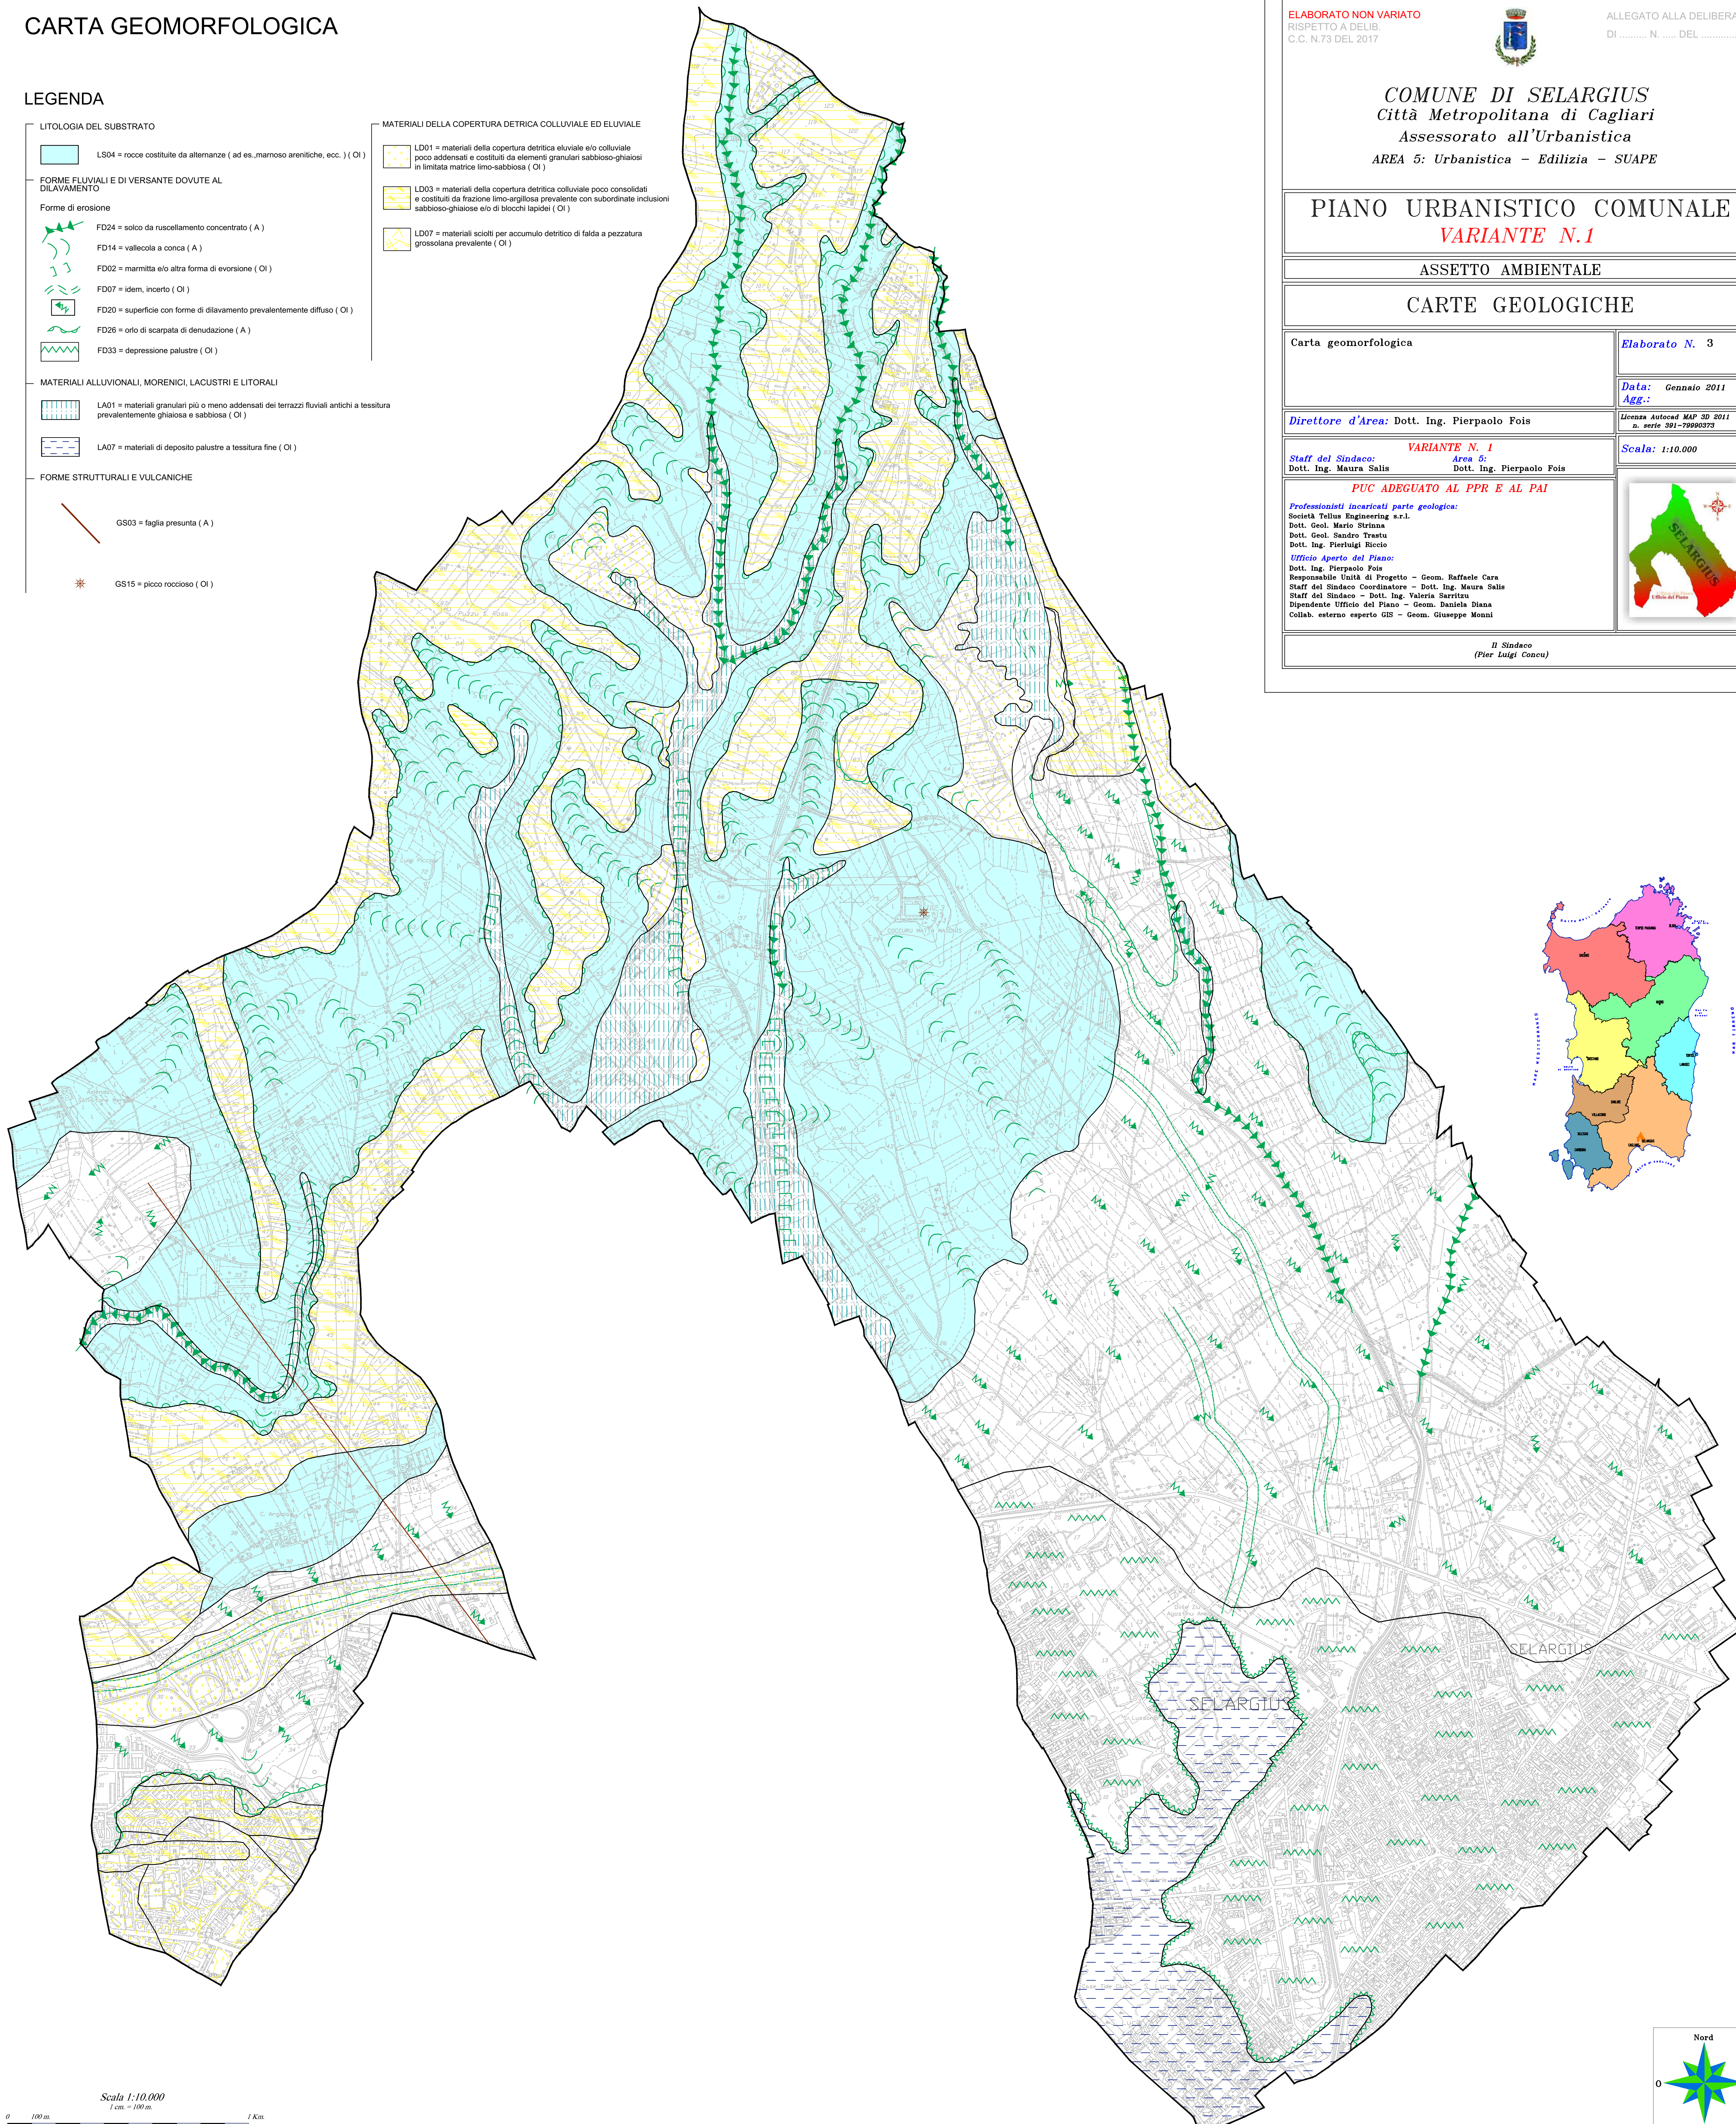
CARTA GEOMORFOLOGICA

LEGENDA

LITOLOGIA DEL SUBSTRATO

LS04 = rocce costituite da alternanze ( ad es.,marnoso arenitiche, ecc. ) ( OI )

FORME FLUVIALI E DI VERSANTE DOVUTE AL DILAVAMENTO

Forme di erosione

FD24 = solco da ruscellamento concentrato ( A )

FD14 = vallecola a conca ( A )

FD02 = marmitta e/o altra forma di evorsione ( OI )

FD07 = idem, incerto ( OI )

FD20 = superficie con forme di dilavamento prevalentemente diffuso ( OI )

FD26 = orlo di scarpata di denudazione ( A )

FD33 = depressione palustre ( OI )

MATERIALI DELLA COPERTURA DETRICA COLLUVIALE ED ELUVIALE

LD01 = materiali della copertura detritica eluviale e/o colluviale poco addensati e costituiti da elementi granulari sabbioso-ghiaiosi in limitata matrice limo-sabbiosa ( OI )

LD03 = materiali della copertura detritica colluviale poco consolidati e costituiti da frazione limo-argillosa prevalente con subordinate inclusioni sabbioso-ghiaiose e/o di blocchi lapidei ( OI )

LD07 = materiali sciolti per accumulo detritico di falda a pezzatura grossolana prevalente ( OI )

MATERIALI ALLUVIONALI, MORENICI, LACUSTRI E LITORALI

LA01 = materiali granulari più o meno addensati dei terrazzi fluviali antichi a tessitura prevalentemente ghiaiosa e sabbiosa ( OI )

LA07 = materiali di deposito palustre a tessitura fine ( OI )

FORME STRUTTURALI E VULCANICHE

GS03 = faglia presunta ( A )

GS15 = picco roccioso ( OI )

ELABORATO NON VARIATO
RISPETTO A DELIB.
C.C. N.73 DEL 2017

ALLEGATO ALLA DELIBERA
DI .......... N. ...... DEL ..........

COMUNE DI SELARGIUS
Città Metropolitana di Cagliari
Assessorato all'Urbanistica
AREA 5: Urbanistica - Edilizia - SUAPE

PIANO URBANISTICO COMUNALE
VARIANTE N.1

ASSETTO AMBIENTALE

CARTE GEOLOGICHE

Carta geomorfologica

Elaborato N. 3

Data: Gennaio 2011
Agg.:

Direttore d'Area: Dott. Ing. Pierpaolo Fois

Licenza Autocad MAP 3D 2011 n. serie 391-79990373

VARIANTE N. 1
Staff del Sindaco: Dott. Ing. Maura Salis
Area 5: Dott. Ing. Pierpaolo Fois

Scala: 1:10.000

PUC ADEGUATO AL PPR E AL PAI

Professionisti incaricati parte geologica:
Società Tellus Engineering s.r.l.
Dott. Geol. Mario Strinna
Dott. Geol. Sandro Trastu
Dott. Ing. Pierluigi Riccio

Ufficio Aperto del Piano:
Dott. Ing. Pierpaolo Fois
Responsabile Unità di Progetto - Geom. Raffaele Cara
Staff del Sindaco Coordinatore - Dott. Ing. Maura Salis
Staff del Sindaco - Dott. Ing. Valeria Sarritzu
Dipendente Ufficio del Piano - Geom. Daniela Diana
Collab. esterno esperto GIS - Geom. Giuseppe Monni

SELARGIUS
Ufficio del Piano

Il Sindaco
(Pier Luigi Concu)

SELARGIUS

SELARGIUS

Nord

O

Scala 1:10.000
1 cm. = 100 m.
0 100 m. 1 Km.